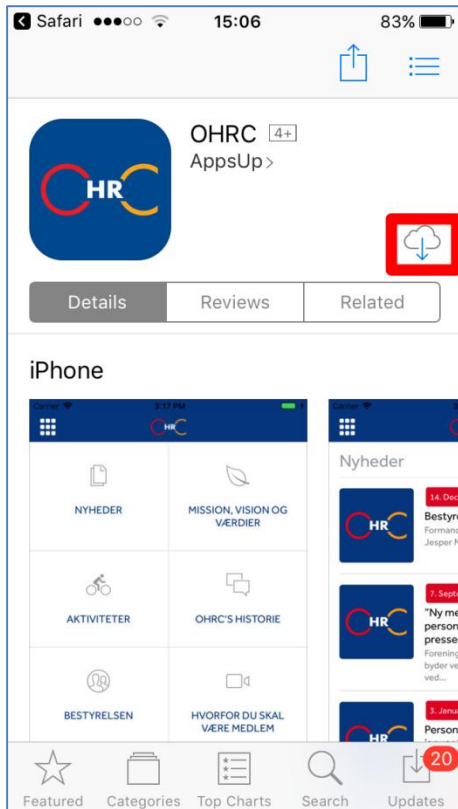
Safari 15:06 83%

OHRC 4+
AppsUp>

Details Reviews Related

iPhone

Carrier 3:17 PM

HRC

NYHEDER

MISSION, VISION OG VÆRDIER

AKTIVITETER

OHRC'S HISTORIE

BESTYRELSEN

HVORFOR DU SKAL VÆRE MEDLEM

Carrier

Nyheder

HR

14. Dec

Bestyre

Formand

Jesper N

HR

7. Septe

"Ny me person presse

Forening byder ve ved...

HR

3. Janua

Person

Featured Categories Top Charts Search Updates 20